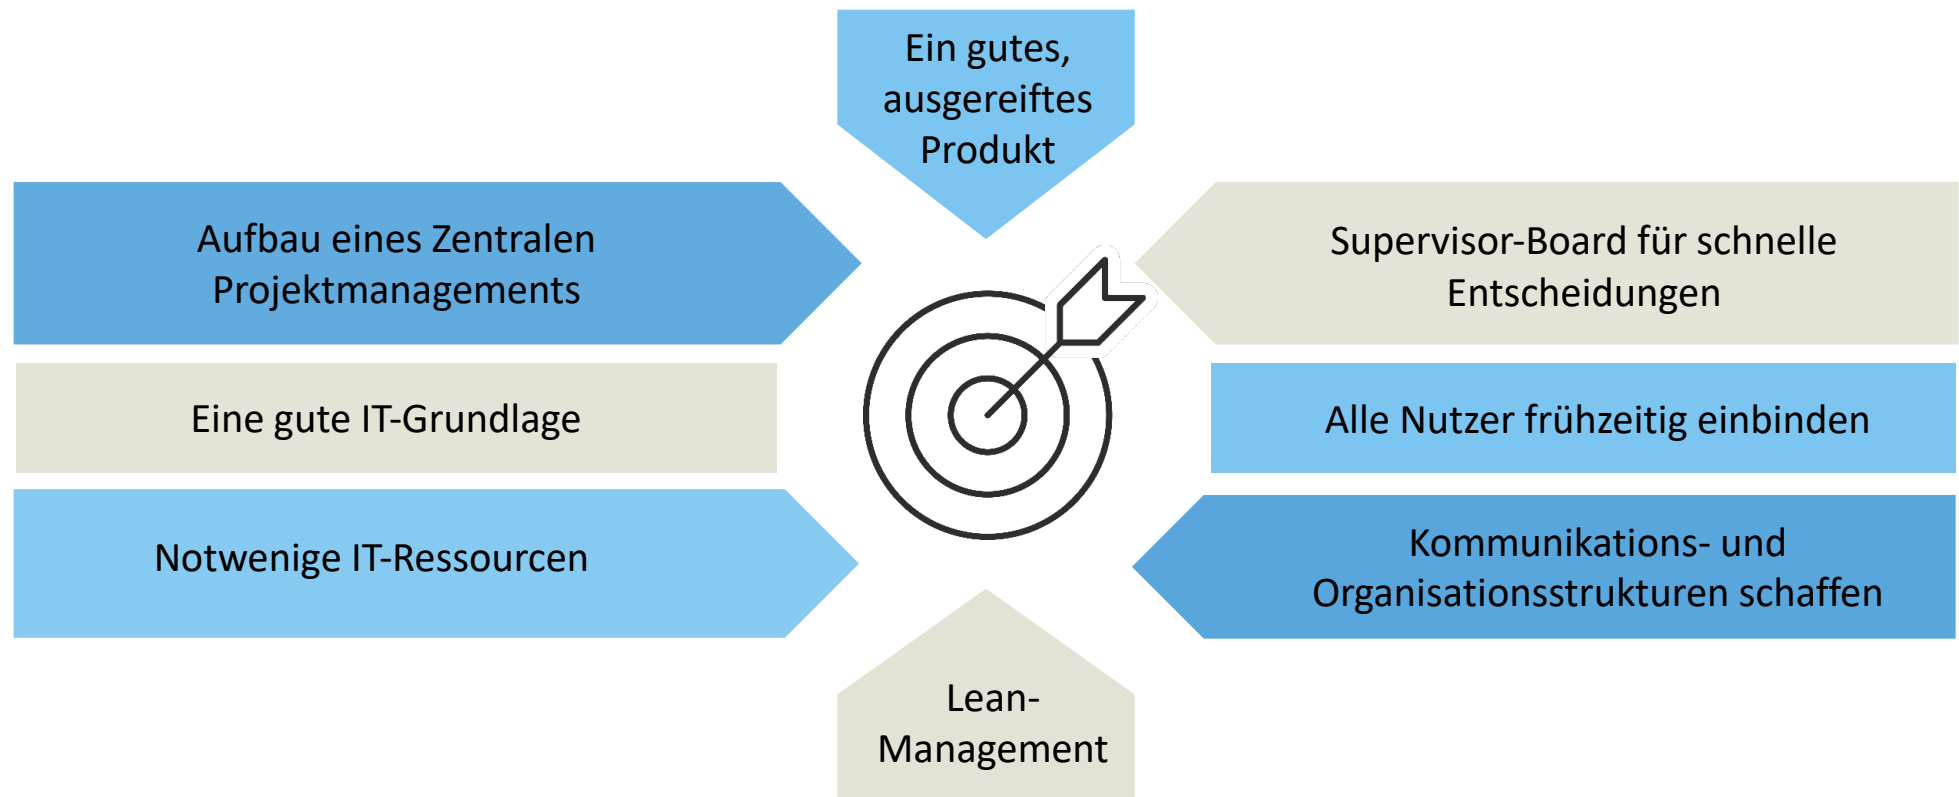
Ein gutes, ausgereiftes Produkt

Aufbau eines Zentralen Projektmanagements

Supervisor-Board für schnelle Entscheidungen

Eine gute IT-Grundlage

Alle Nutzer frühzeitig einbinden

Notwenige IT-Ressourcen

Kommunikations- und Organisationsstrukturen schaffen

Lean-Management